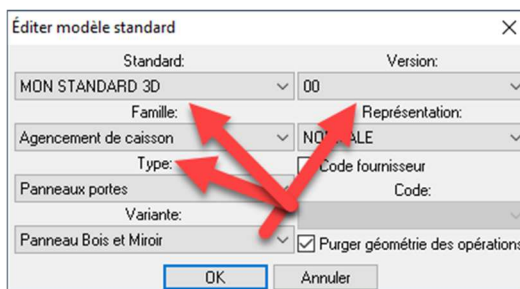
Éditer modèle standard

Standard:
MON STANDARD 3D
Version:
00
Famille:
Agencement de caisson
Représentation:
NO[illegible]ALE
Type:
Panneaux portes
Code fournisseur
Code:
Variante:
Panneau Bois et Miroir
Purger géométrie des opérations
OK
Annuler